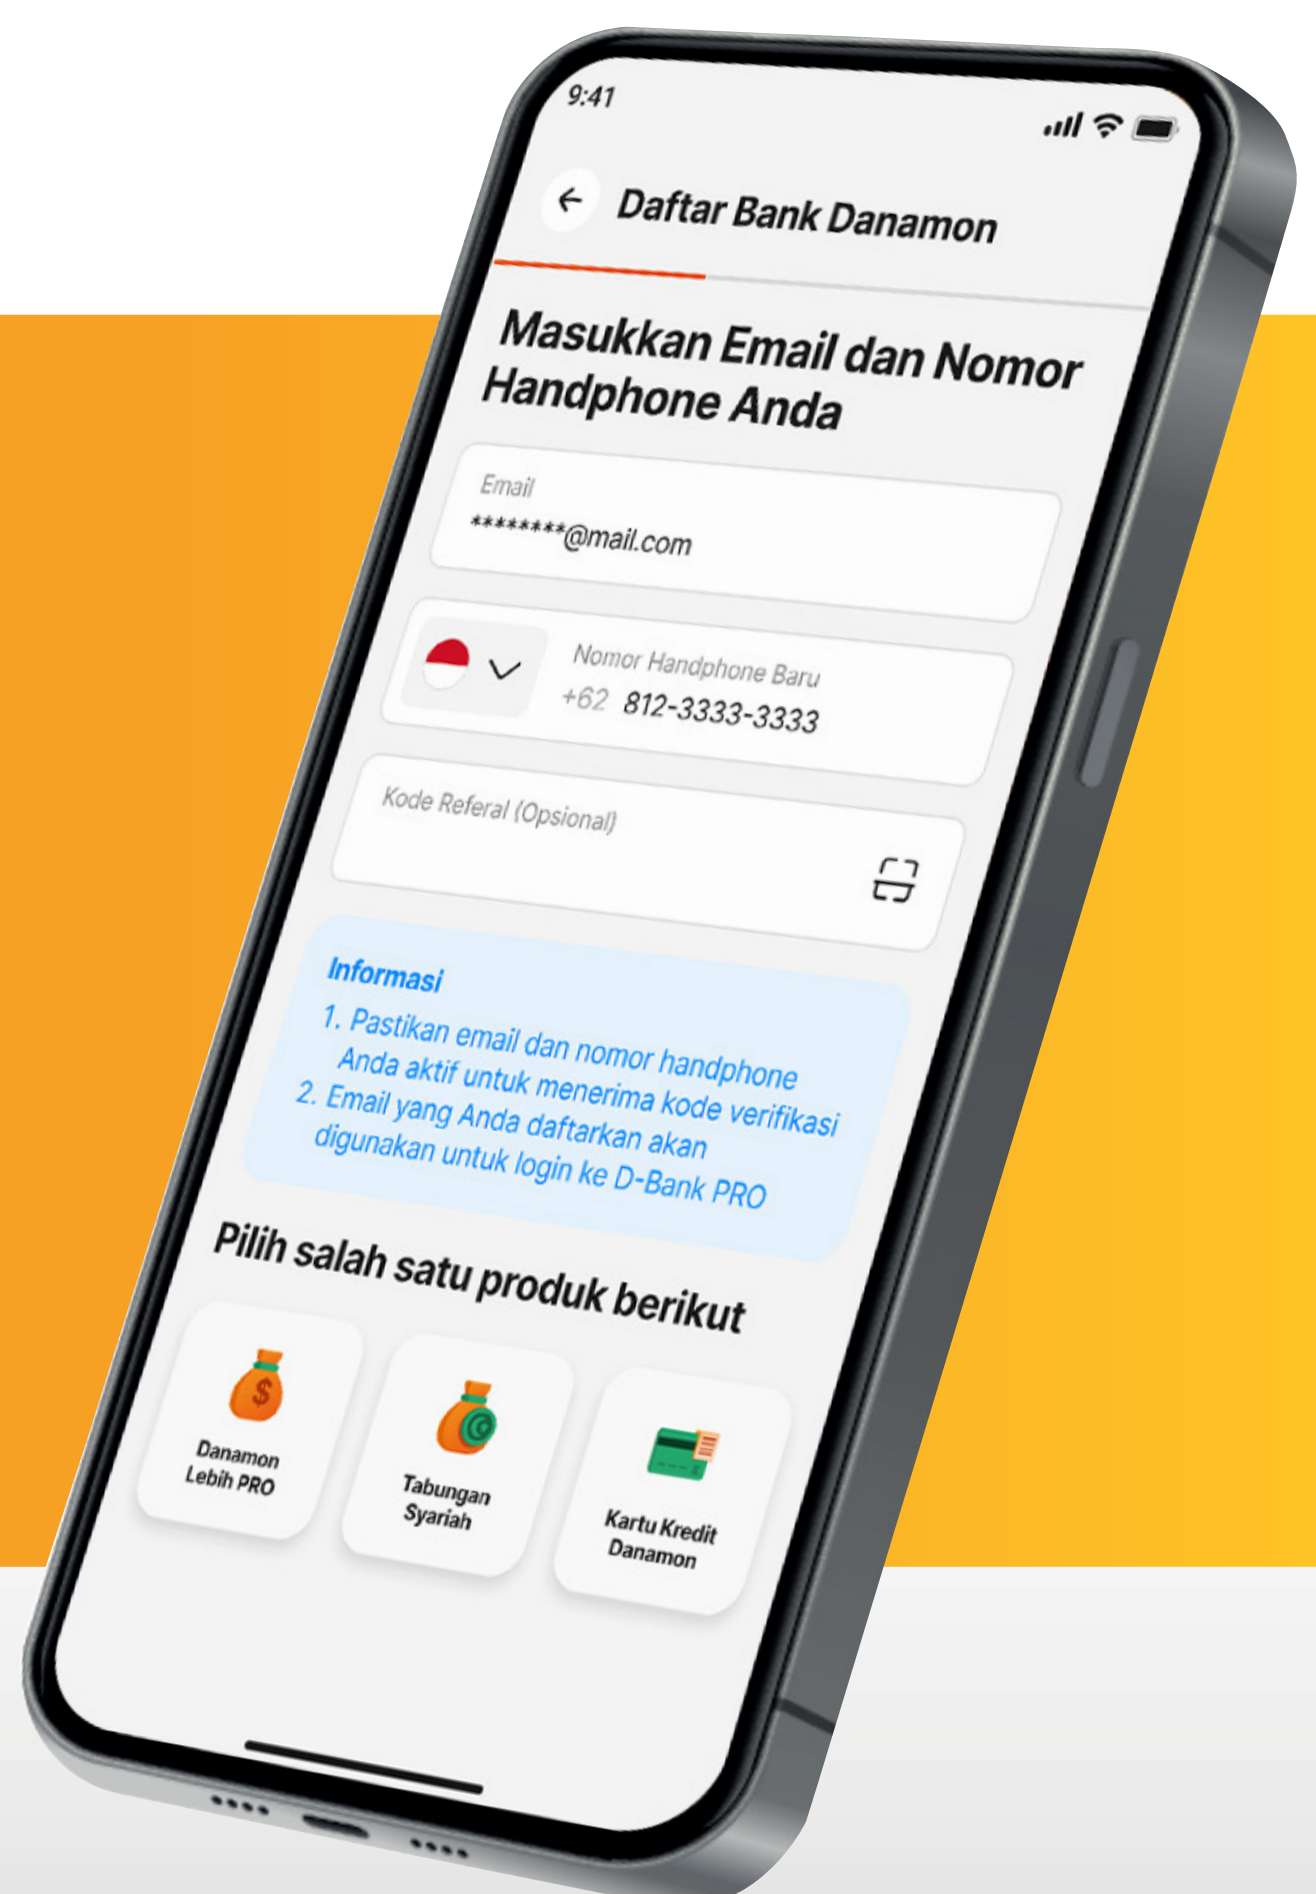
9:41

Daftar Bank Danamon

Masukkan Email dan Nomor Handphone Anda

Email
********@mail.com

Nomor Handphone Baru
+62 812-3333-3333

Kode Referal (Opsional)

Informasi
1. Pastikan email dan nomor handphone Anda aktif untuk menerima kode verifikasi
2. Email yang Anda daftarkan akan digunakan untuk login ke D-Bank PRO

Pilih salah satu produk berikut

Danamon Lebih PRO

Tabungan Syariah

Kartu Kredit Danamon